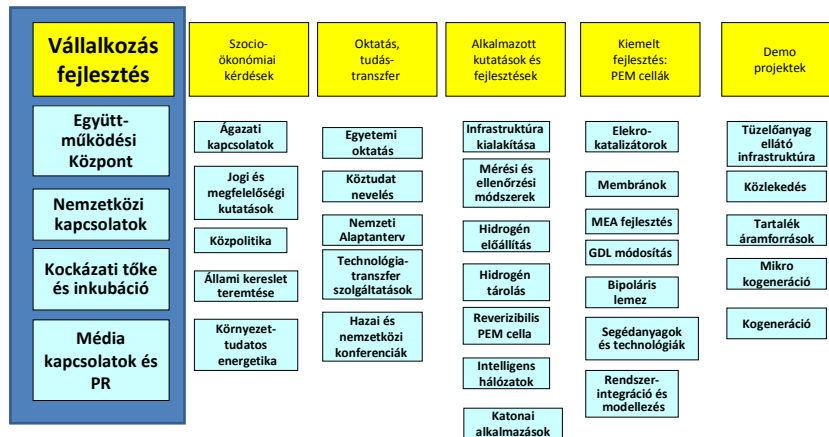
Vállalkozás fejlesztés

Együtt-működési Központ

Nemzetközi kapcsolatok

Kockázati tőke és inkubáció

Média kapcsolatok és PR

Szocio-ökonómiai kérdések

Ágazati kapcsolatok

Jogi és megfelelőségi kutatások

Közpolitika

Állami kereslet teremtése

Környezet-tudatos energetika

Oktatás, tudás-transzfer

Egyetemi oktatás

Köztudat nevelés

Nemzeti Alaptanterv

Technológia-transzfer szolgáltatások

Hazai és nemzetközi konferenciák

Alkalmazott kutatások és fejlesztések

Infrastruktúra kialakítása

Mérési és ellenőrzési módszerek

Hidrogén előállítás

Hidrogén tárolás

Reverzibilis PEM cella

Intelligens hálózatok

Katonai alkalmazások

Kiemelt fejlesztés: PEM cellák

Elekro-katalizátorok

Membránok

MEA fejlesztés

GDL módosítás

Bipoláris lemez

Segédanyagok és technológiák

Rendszer-integráció és modellezés

Demo projektek

Tüzelőanyag ellátó infrastruktúra

Közlekedés

Tartalék áramforrások

Mikro kogeneráció

Kogeneráció